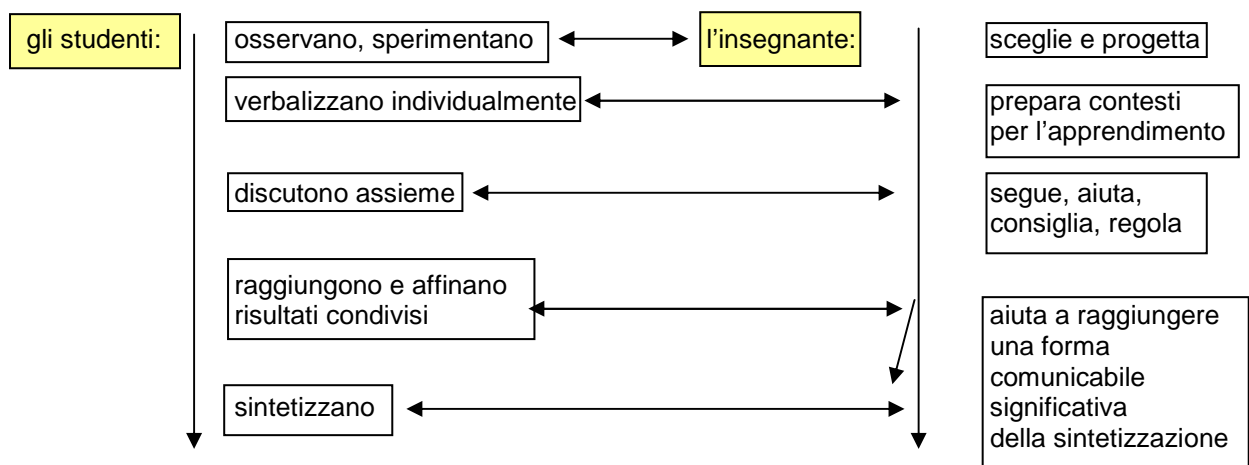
gli studenti:

osservano, sperimentano

verbalizzano individualmente

discutono assieme

raggiungono e affinano risultati condivisi

sintetizzano

l'insegnante:

sceglie e progetta

prepara contesti per l'apprendimento

segue, aiuta, consiglia, regola

aiuta a raggiungere una forma comunicabile significativa della sintetizzazione